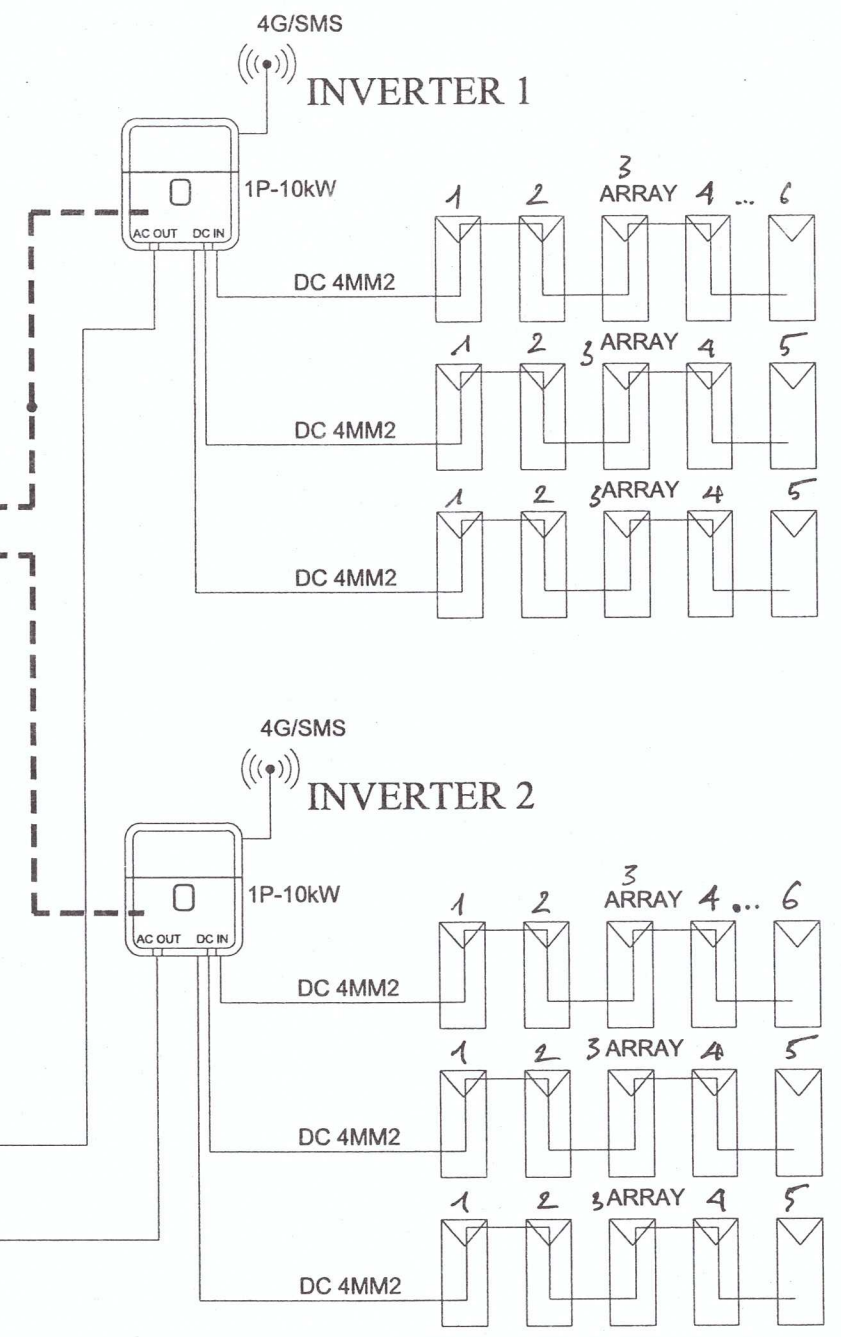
4G/SMS

INVERTER 1

1P-10kW

AC OUT DC IN

1 2 3 ARRAY 4 ... 6

DC 4MM2

1 2 3 ARRAY 4 5

DC 4MM2

1 2 3 ARRAY 4 5

DC 4MM2

4G/SMS

INVERTER 2

1P-10kW

AC OUT DC IN

1 2 3 ARRAY 4 ... 6

DC 4MM2

1 2 3 ARRAY 4 5

DC 4MM2

1 2 3 ARRAY 4 5

DC 4MM2